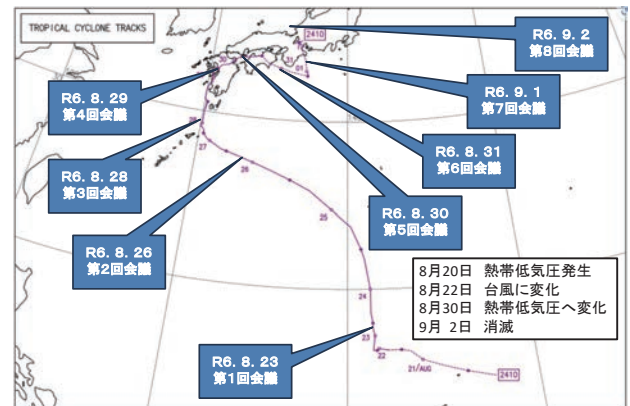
TROPICAL CYCLONE TRACKS

R6. 9. 2
第8回会議

R6. 9. 1
第7回会議

R6. 8. 31
第6回会議

R6. 8. 30
第5回会議

R6. 8. 29
第4回会議

R6. 8. 28
第3回会議

R6. 8. 26
第2回会議

R6. 8. 23
第1回会議

8月20日 熱帯低気圧発生
8月22日 台風に変化
8月30日 熱帯低気圧へ変化
9月 2日 消滅

2410
01
31
30
29
28
27
26
25
24
23
22
21/AUG
2410